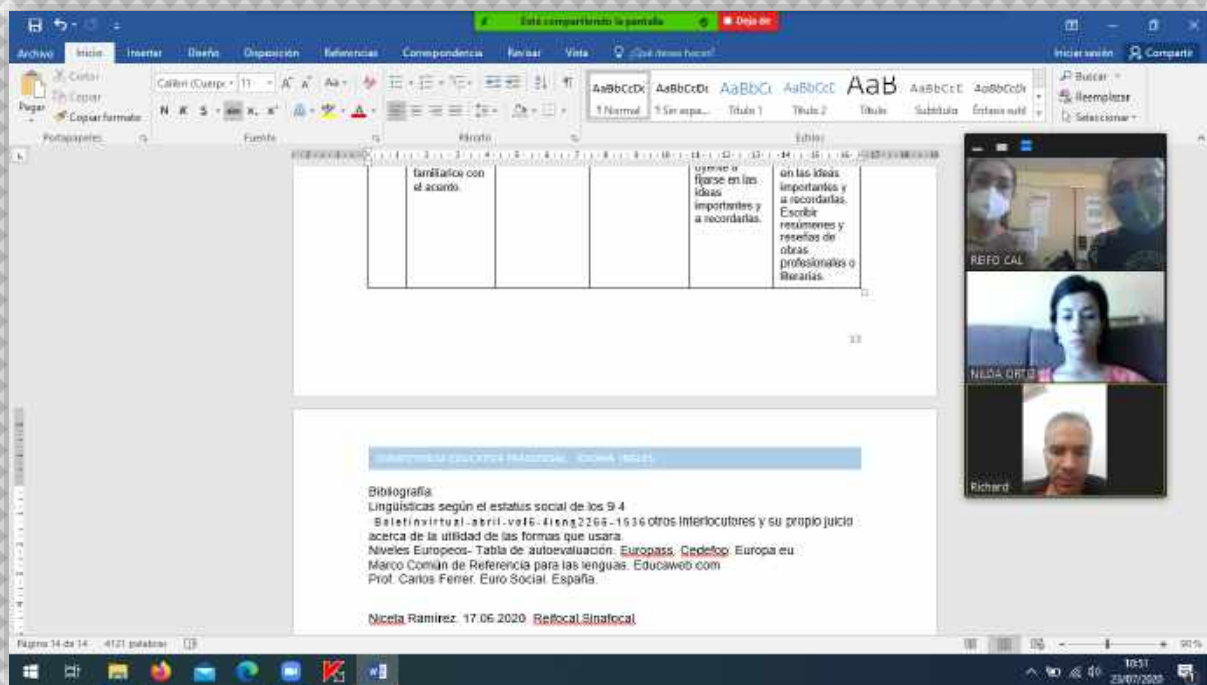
Está compartiendo la pantalla | Dejar de

Archivo | Inicio | Insertar | Diseño | Disposición | Referencias | Correspondencia | Revisar | Vista | ¿Qué desea hacer? | Iniciar sesión | Compartir

Cortar | Copiar | Pegar | Copiar formato | Portapapeles | Calibri (Cuerpo) | 11 | Fuente | Párrafo | AaBbCcDc 1 Normal | AaBbCcDc 1 Sin espa... | AaBbCc Título 1 | AaBbCcC Título 2 | AaB Título | AaBbCcC Subtítulo | AaBbCcDc Énfasis sutil | Estilos | Buscar | Reemplazar | Seleccionar

familiarice con el acento.

ayude a fijarse en las ideas importantes y a recordarlas.

en las ideas importantes y a recordarlas. Escribir resúmenes y reseñas de obras profesionales o literarias.

13

COMPETENCIA EDUCATIVA PROFESIONAL IDIOMA INGLES

Bibliografía.
Lingüísticas según el estatus social de los 9.4
Boletinvirtual-abril-vol6-4ieng2266-1536 otros interlocutores y su propio juicio acerca de la utilidad de las formas que usara.
Niveles Europeos- Tabla de autoevaluación. Europass. Cedefop. Europa eu
Marco Común de Referencia para las lenguas. Educaweb.com
Prof. Carlos Ferrer. Euro Social. España.

Niceta Ramírez. 17.06.2020. Reifocal Sinafocal

REIFO CAL
NILDA ORTIZ
Richard

Página 14 de 14 | 4121 palabras | 90%

10:51
23/07/2020